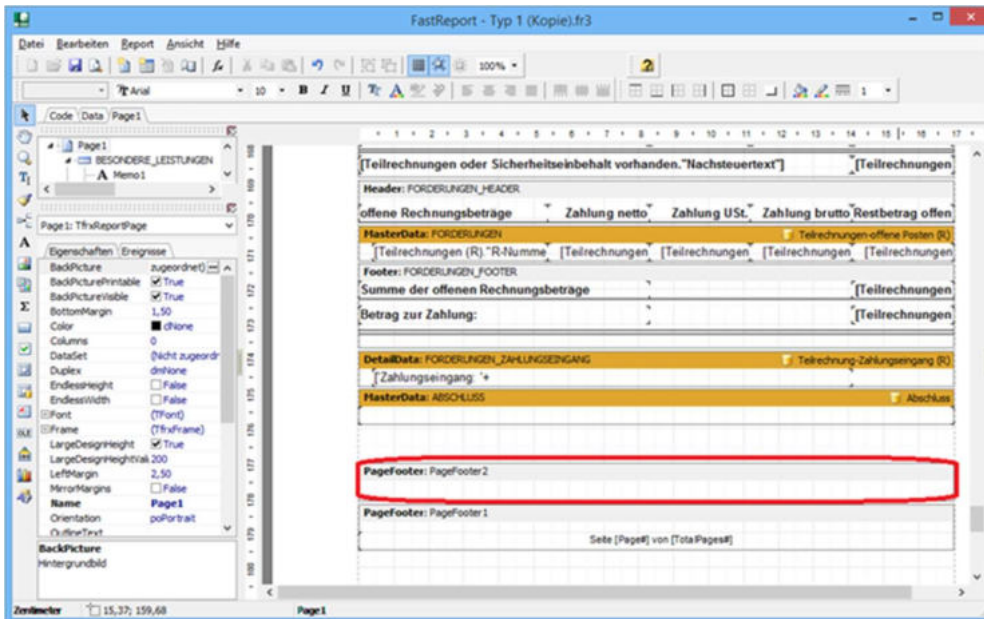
FastReport - Typ 1 (Kopie).fr3

Datei Bearbeiten Report Ansicht Hilfe

100%

Arial 10 B I U

Code Data Page1

Page1
BESONDERE_LEISTUNGEN
Memo1

Page1: TfrxReportPage

Eigenschaften Ereignisse

| | |
|---|---|
| BackPicture | (zugeordnet) |
| BackPicturePrintable | True |
| BackPictureVisible | True |
| BottomMargin | 1,50 |
| Color | clNone |
| Columns | 0 |
| DataSet | (Nicht zugeordn |
| Duplex | dmNone |
| EndlessHeight | False |
| EndlessWidth | False |
| Font | (TFont) |
| Frame | (TfrxFrame) |
| LargeDesignHeight | True |
| LargeDesignHeightVal | 200 |
| LeftMargin | 2,50 |
| MirrorMargins | False |
| Name | Page1 |
| Orientation | poPortrait |
| OutlineText | |

BackPicture
Hintergrundbild

[Teilrechnungen oder Sicherheitseinbehalt vorhanden."Nachsteuertext"] [Teilrechnungen

Header: FORDERUNGEN_HEADER

offene Rechnungsbeträge Zahlung netto Zahlung USt. Zahlung brutto Restbetrag offen

MasterData: FORDERUNGEN Teilrechnungen-offene Posten (R)

[Teilrechnungen (R)."R-Numme [Teilrechnungen [Teilrechnungen [Teilrechnungen [Teilrechnungen

Footer: FORDERUNGEN_FOOTER

Summe der offenen Rechnungsbeträge [Teilrechnungen

Betrag zur Zahlung: [Teilrechnungen

DetailData: FORDERUNGEN_ZAHLUNGSEINGANG Teilrechnung-Zahlungseingang (R)

[Zahlungseingang: '+

MasterData: ABSCHLUSS Abschluss

PageFooter: PageFooter2

PageFooter: PageFooter1

Seite [Page#] von [TotalPages#]

Zentimeter 15,37; 159,68 Page1